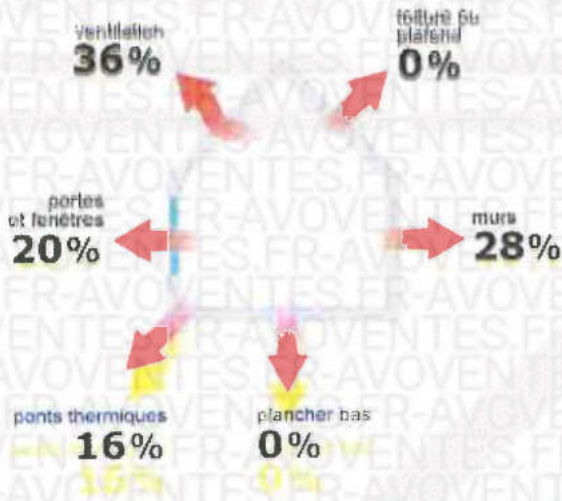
ventilation
36%

toiture ou plafond
0%

portes et fenêtres
20%

murs
28%

ponts thermiques
16%

plancher bas
0%

FR-AVOVENTES.FR-AVOVENTES.FR-AVOVENTES.FR-AVOVENTES.FR-AVOVENTES.FR-AVOVENTES.FR-AVOVENTES.FR-AVOVENTES.FR-AVOVENTES.FR-AVOVENTES.FR-AVOVENTES.FR